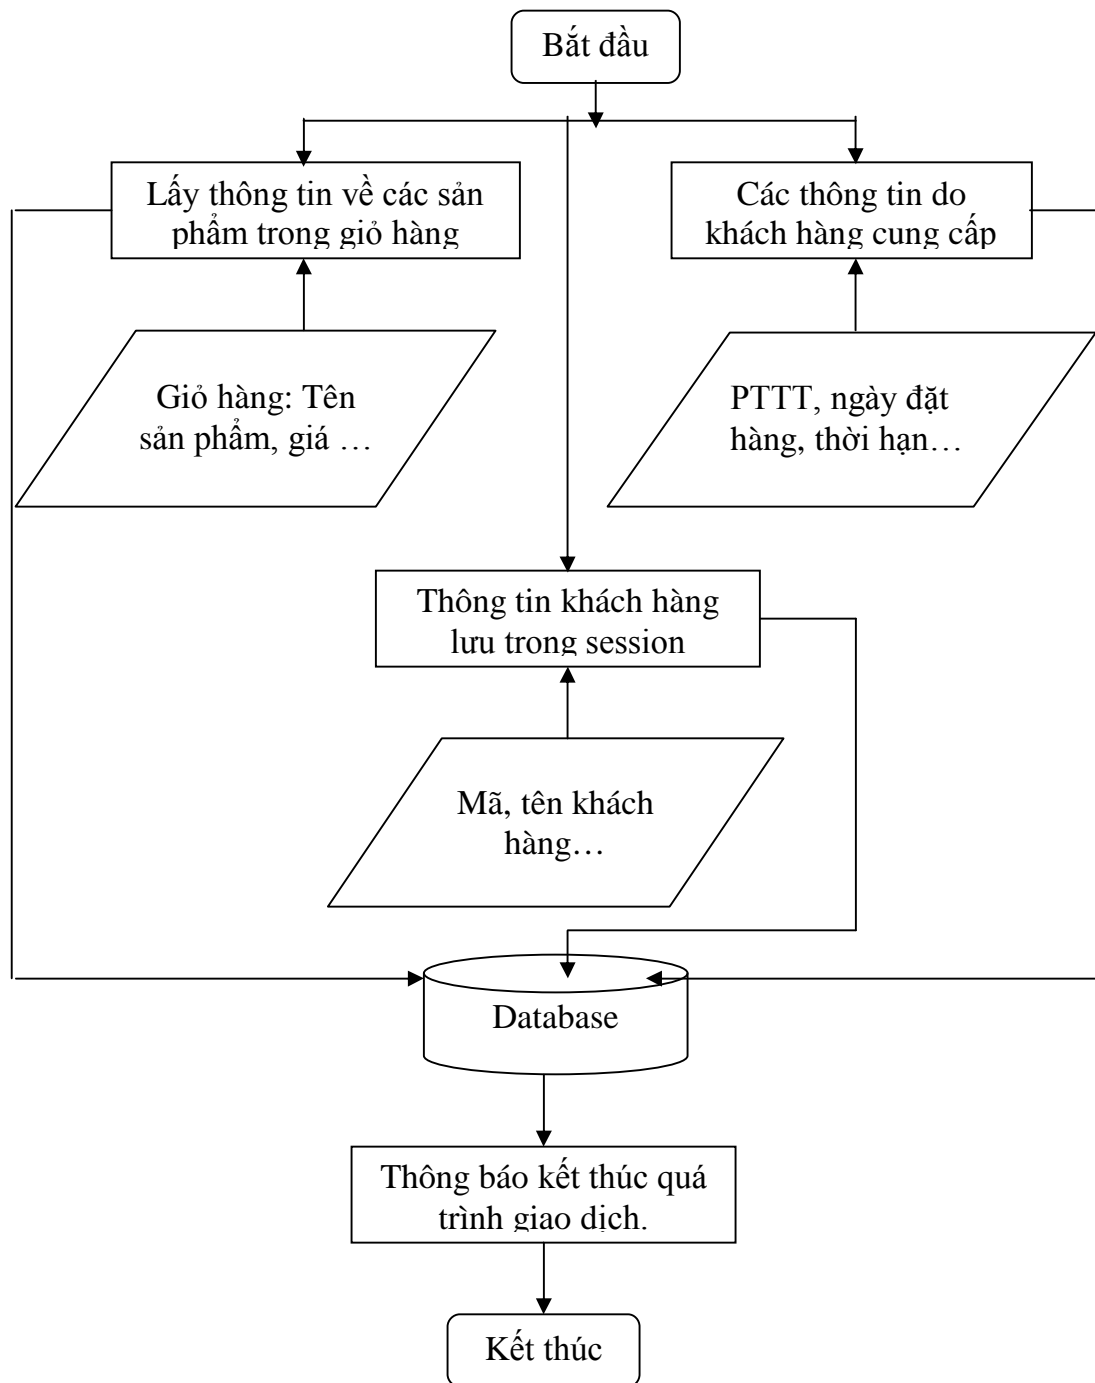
Bắt đầu

Lấy thông tin về các sản phẩm trong giỏ hàng

Các thông tin do khách hàng cung cấp

Giỏ hàng: Tên sản phẩm, giá …

PTTT, ngày đặt hàng, thời hạn…

Thông tin khách hàng lưu trong session

Mã, tên khách hàng…

Database

Thông báo kết thúc quá trình giao dịch.

Kết thúc